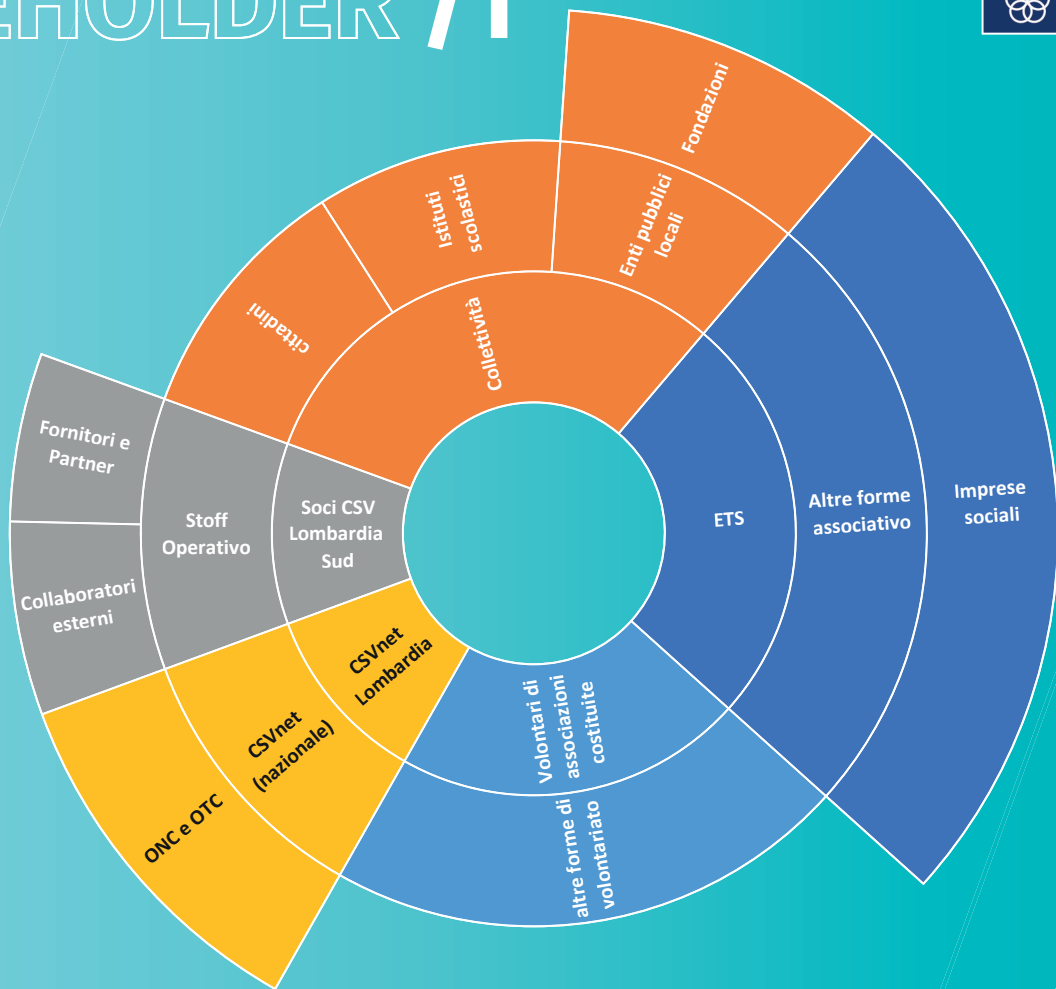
EHOLDER /I

Fondazioni

Istituti scolastici

Enti pubblici locali

cittadini

Collettività

Fornitori e Partner

Stoff Operativo

Soci CSV Lombardia Sud

ETS

Altre forme associativo

Imprese sociali

Collaboratori esterni

CSVnet Lombardia

CSVnet (nazionale)

Volontari di associazioni costituite

ONC e OTC

altre forme di volontariato